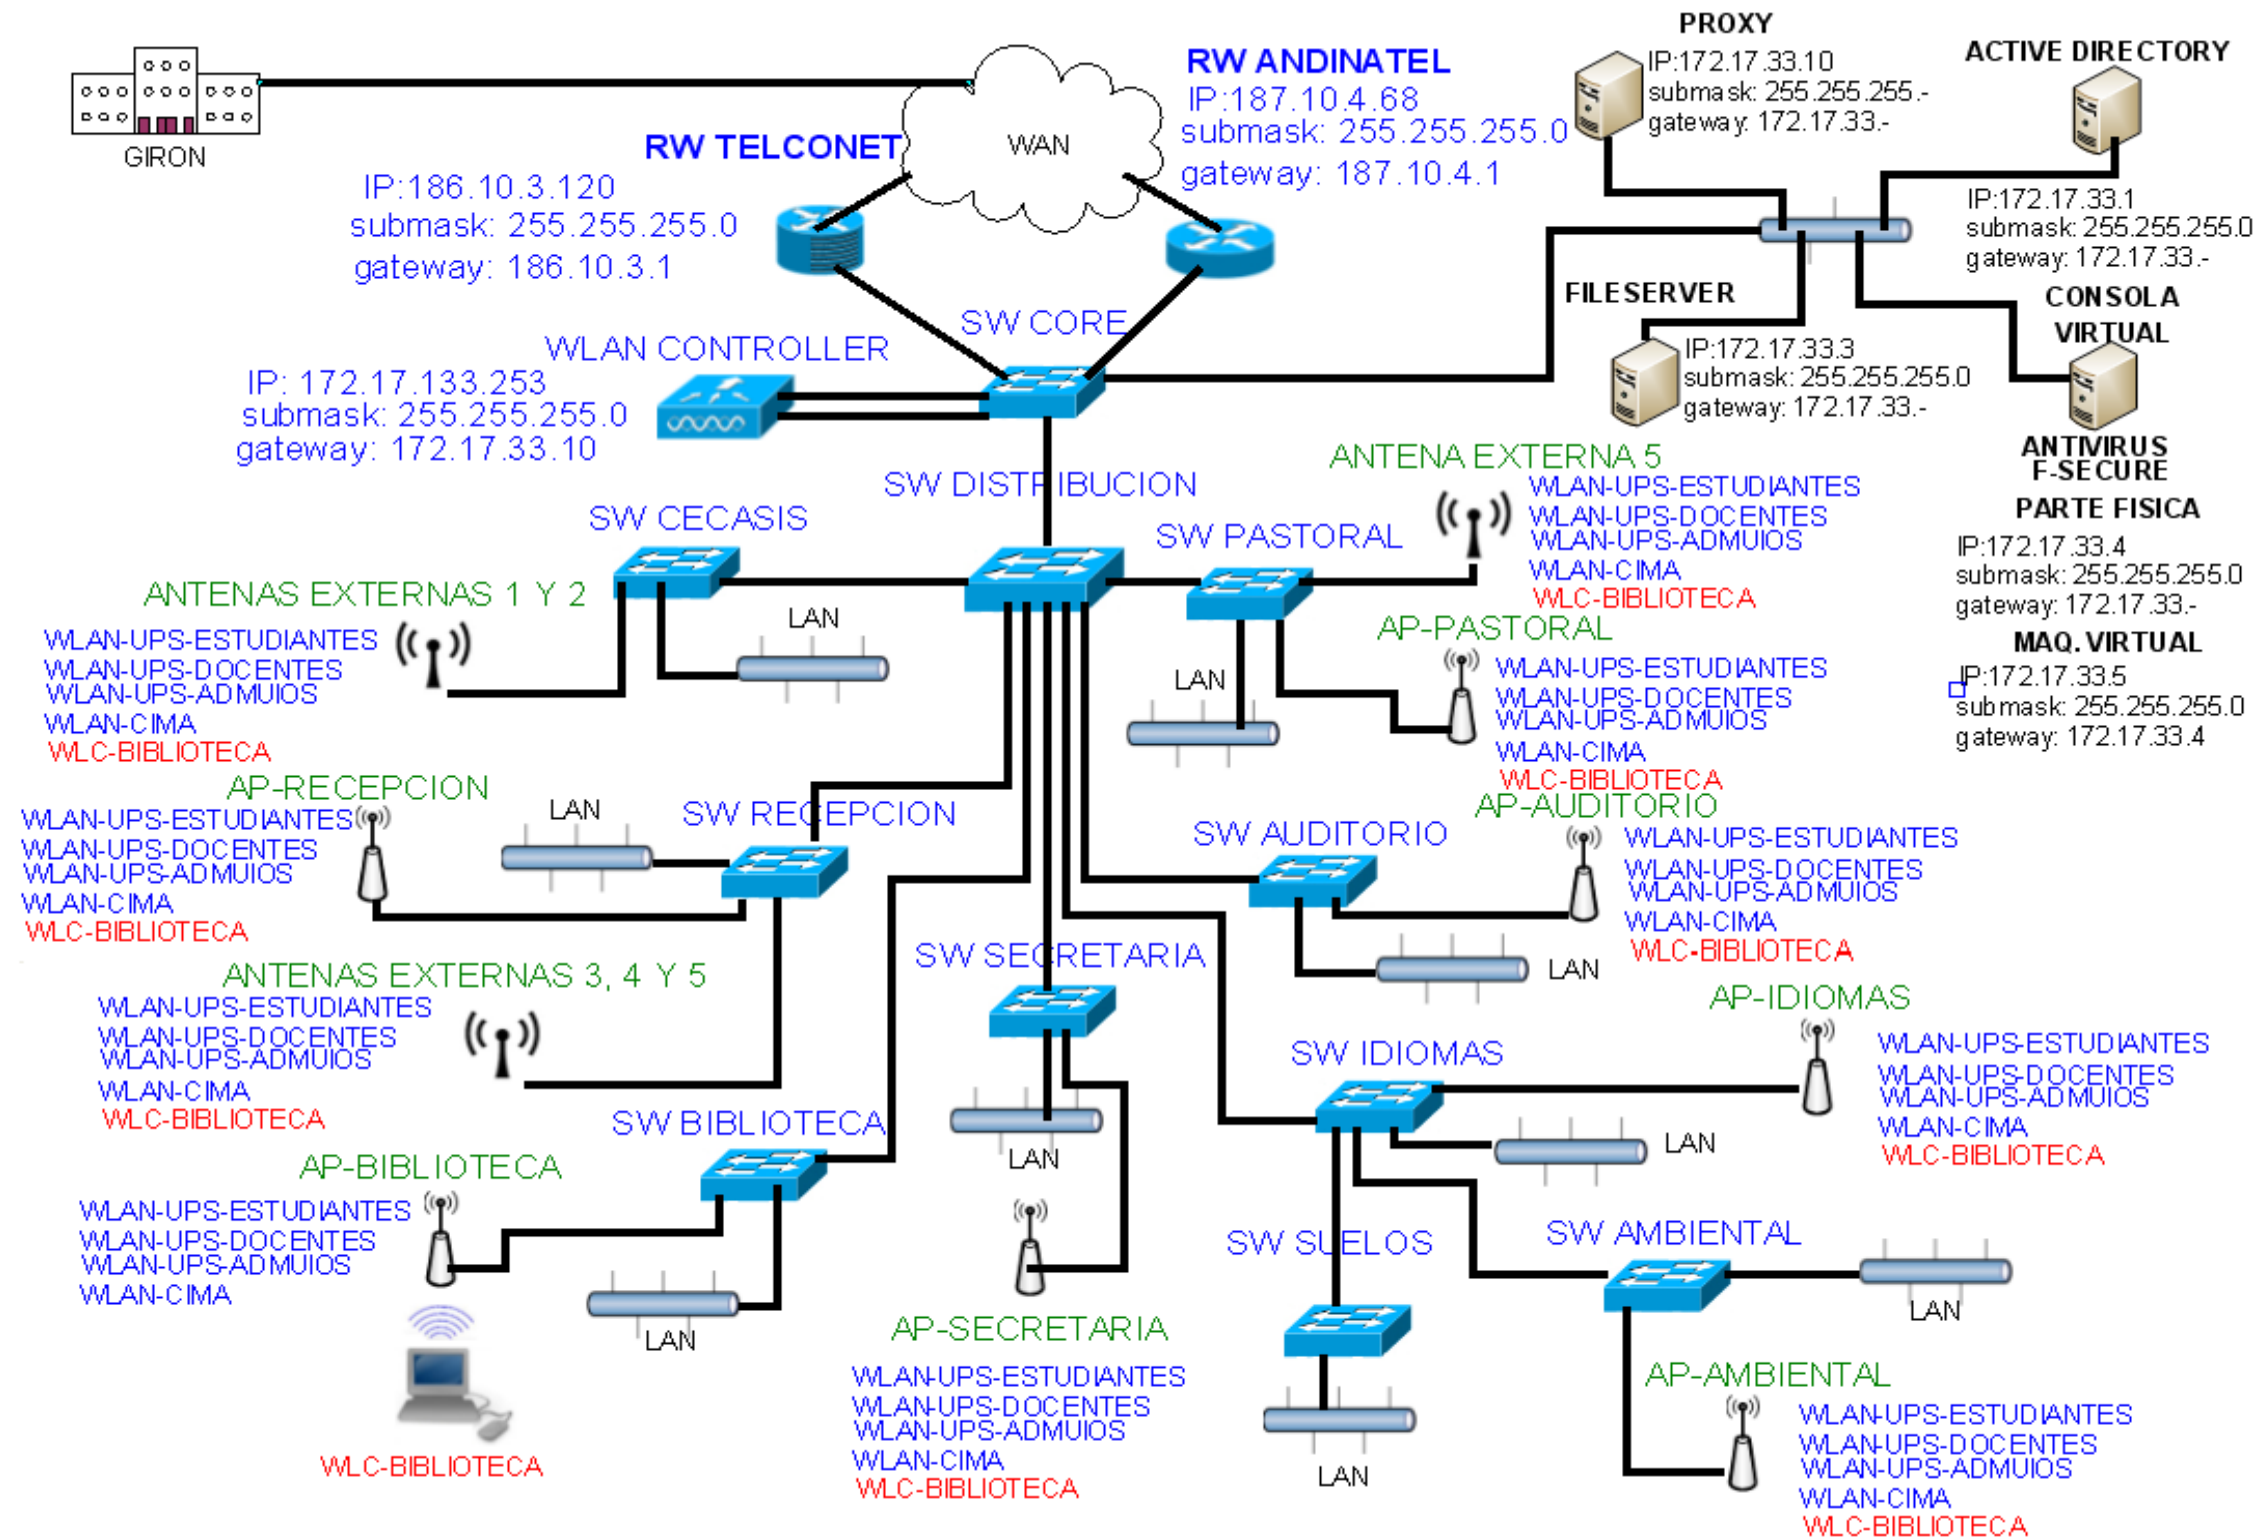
GIRON

WAN

RW TELCONET
IP:186.10.3.120
submask: 255.255.255.0
gateway: 186.10.3.1

RW ANDINATEL
IP:187.10.4.68
submask: 255.255.255.0
gateway: 187.10.4.1

PROXY
IP:172.17.33.10
submask: 255.255.255.-
gateway: 172.17.33.-

ACTIVE DIRECTORY
IP:172.17.33.1
submask: 255.255.255.0
gateway: 172.17.33.-

FILESERVER
IP:172.17.33.3
submask: 255.255.255.0
gateway: 172.17.33.-

CONSOLA VIRTUAL
ANTIVIRUS F-SECURE
PARTE FISICA
IP:172.17.33.4
submask: 255.255.255.0
gateway: 172.17.33.-

MAQ. VIRTUAL
IP:172.17.33.5
submask: 255.255.255.0
gateway: 172.17.33.4

SW CORE

WLAN CONTROLLER
IP: 172.17.133.253
submask: 255.255.255.0
gateway: 172.17.33.10

SW DISTRIBUCION

SW CECASIS

ANTENAS EXTERNAS 1 Y 2
WLAN-UPS-ESTUDIANTES
WLAN-UPS-DOCENTES
WLAN-UPS-ADMUIOS
WLAN-CIMA
WLC-BIBLIOTECA

LAN

SW PASTORAL

ANTENA EXTERNA 5
WLAN-UPS-ESTUDIANTES
WLAN-UPS-DOCENTES
WLAN-UPS-ADMUIOS
WLAN-CIMA
WLC-BIBLIOTECA

LAN

AP-PASTORAL
WLAN-UPS-ESTUDIANTES
WLAN-UPS-DOCENTES
WLAN-UPS-ADMUIOS
WLAN-CIMA
WLC-BIBLIOTECA

AP-RECEPCION
WLAN-UPS-ESTUDIANTES
WLAN-UPS-DOCENTES
WLAN-UPS-ADMUIOS
WLAN-CIMA
WLC-BIBLIOTECA

LAN

SW RECEPCION

SW AUDITORIO

AP-AUDITORIO
WLAN-UPS-ESTUDIANTES
WLAN-UPS-DOCENTES
WLAN-UPS-ADMUIOS
WLAN-CIMA
WLC-BIBLIOTECA

LAN

ANTENAS EXTERNAS 3, 4 Y 5
WLAN-UPS-ESTUDIANTES
WLAN-UPS-DOCENTES
WLAN-UPS-ADMUIOS
WLAN-CIMA
WLC-BIBLIOTECA

SW SECRETARIA

LAN

AP-IDIOMAS
WLAN-UPS-ESTUDIANTES
WLAN-UPS-DOCENTES
WLAN-UPS-ADMUIOS
WLAN-CIMA
WLC-BIBLIOTECA

SW IDIOMAS

LAN

SW BIBLIOTECA

AP-BIBLIOTECA
WLAN-UPS-ESTUDIANTES
WLAN-UPS-DOCENTES
WLAN-UPS-ADMUIOS
WLAN-CIMA

LAN

WLC-BIBLIOTECA

AP-SECRETARIA
WLAN-UPS-ESTUDIANTES
WLAN-UPS-DOCENTES
WLAN-UPS-ADMUIOS
WLAN-CIMA
WLC-BIBLIOTECA

SW SUELOS

LAN

SW AMBIENTAL

LAN

AP-AMBIENTAL
WLAN-UPS-ESTUDIANTES
WLAN-UPS-DOCENTES
WLAN-UPS-ADMUIOS
WLAN-CIMA
WLC-BIBLIOTECA